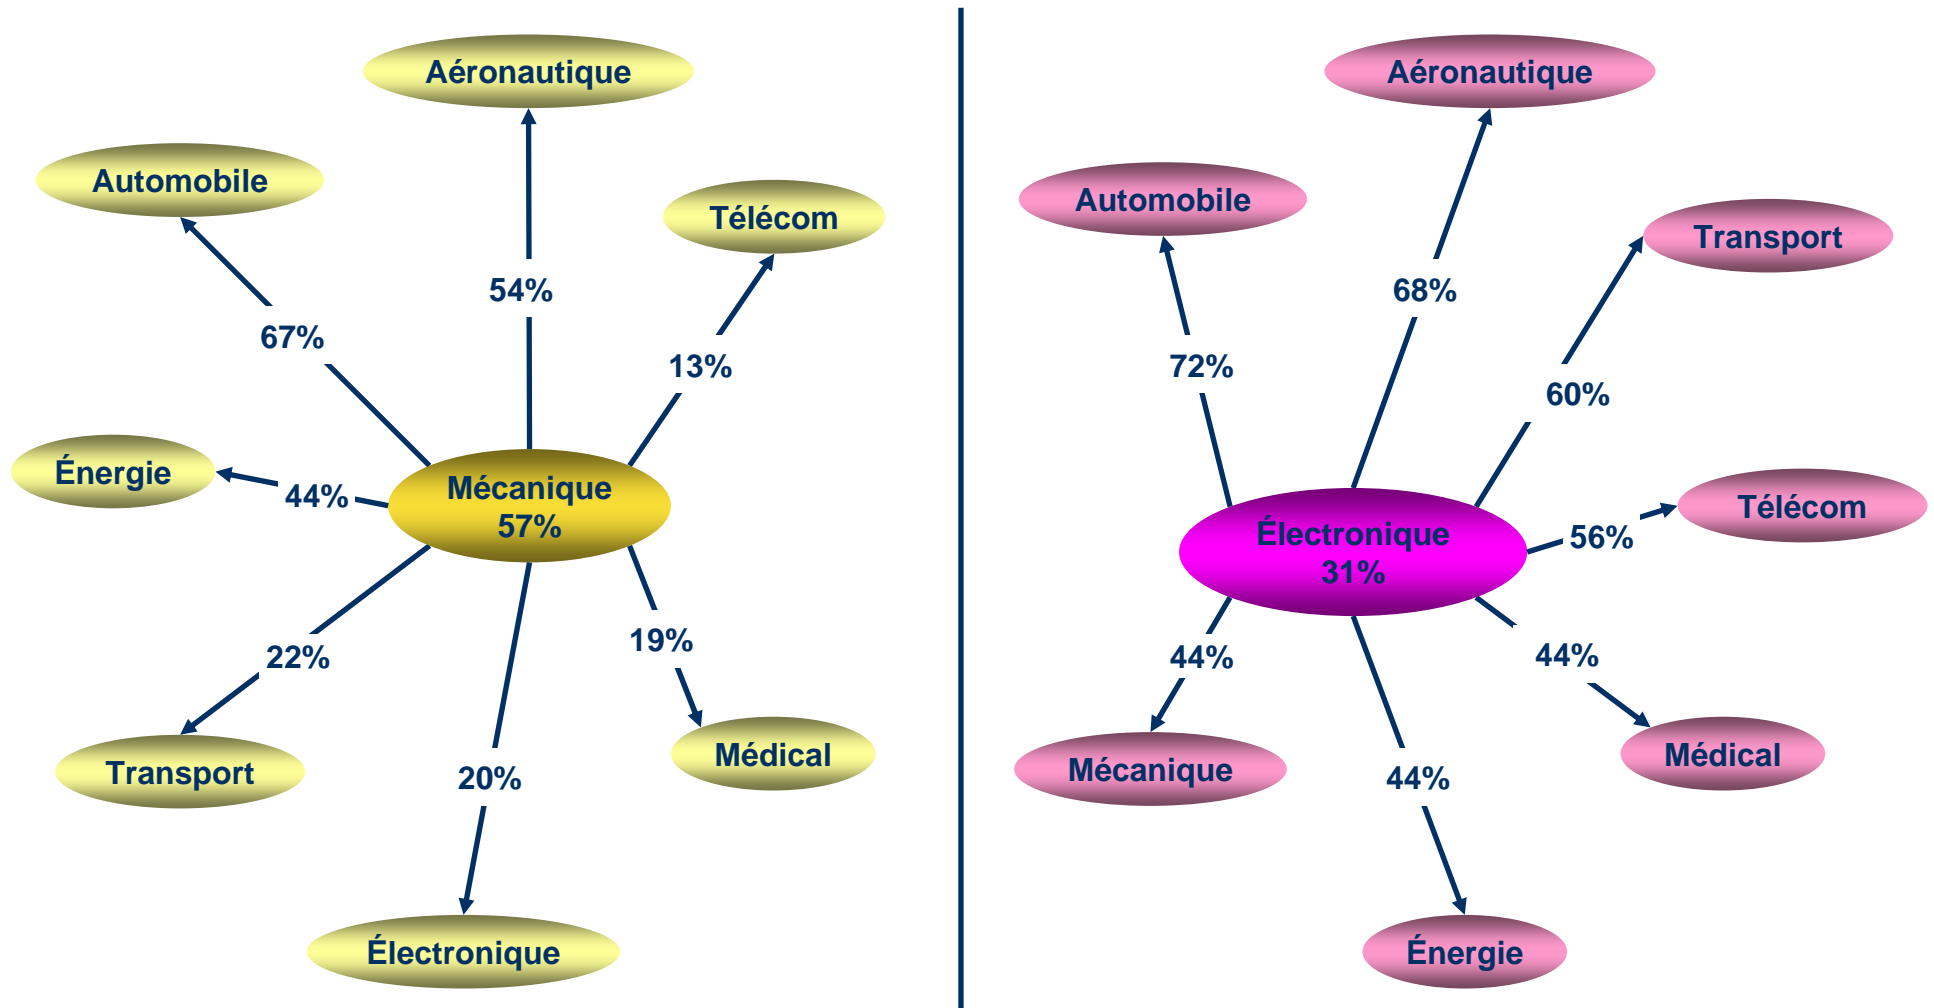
Aéronautique

Automobile

Télécom

54%

67%

13%

Énergie

44%

Mécanique
57%

22%

19%

20%

Transport

Médical

Électronique

Aéronautique

Automobile

Transport

68%

72%

60%

Électronique
31%

56%

Télécom

44%

44%

44%

Mécanique

Médical

Énergie